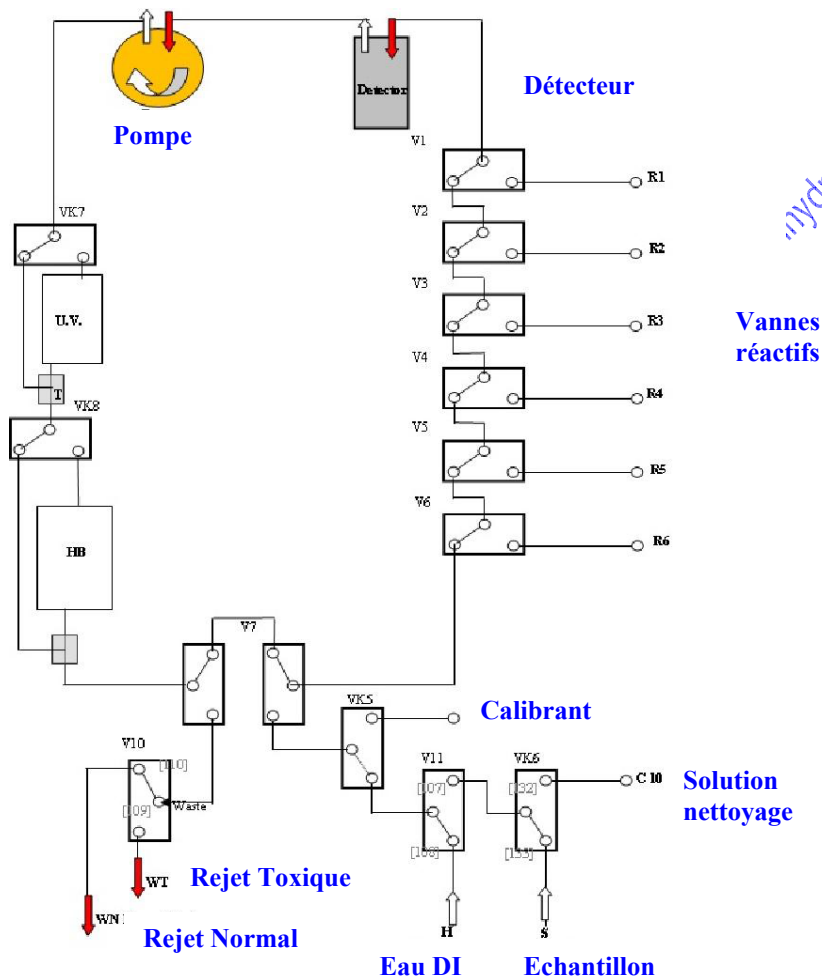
Pompe

Detector

Détecteur

V1

R1

V2

R2

V3

R3

V4

R4

V5

R5

V6

R6

Vannes réactifs

VK7

U.V.

T

VK8

HB

V7

VK5

Calibrant

V10

[110]

[109]

Waste

WT

WN

Rejet Toxique

Rejet Normal

V11

[107]

[108]

H

Eau DI

VK6

[132]

[133]

S

Echantillon

C 10

Solution nettoyage